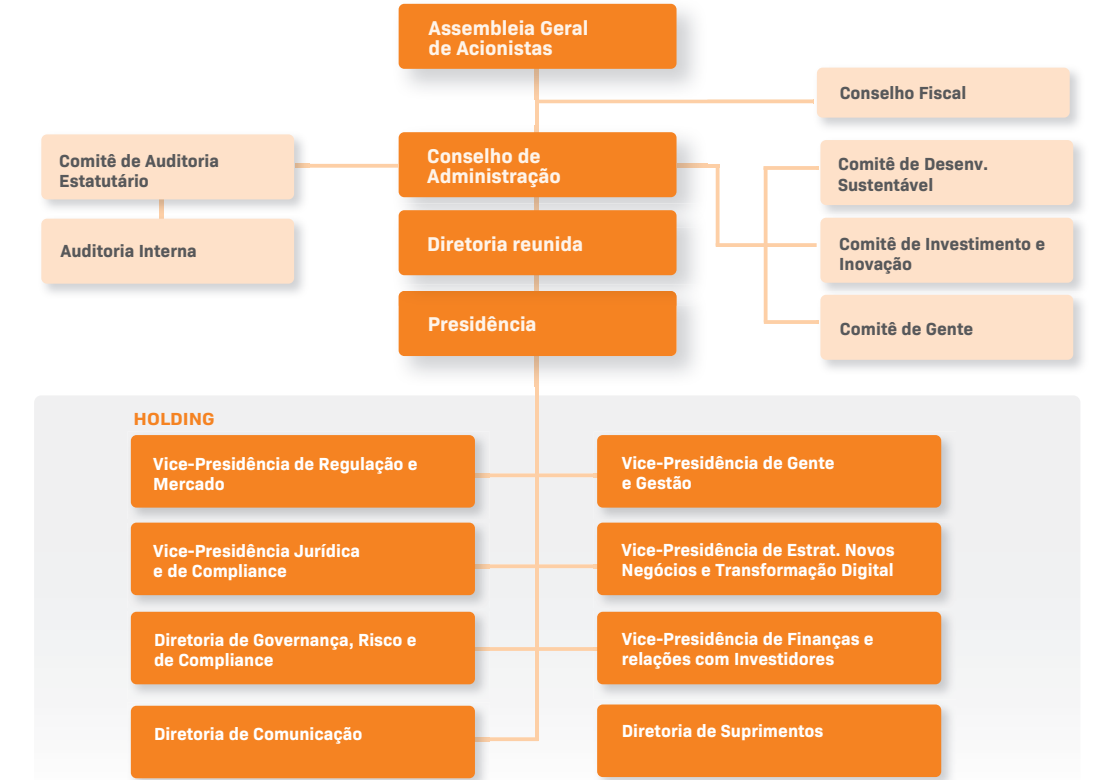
Assembleia Geral de Acionistas

Conselho Fiscal

Comitê de Auditoria Estatutário

Conselho de Administração

Comitê de Desenv. Sustentável

Auditoria Interna

Diretoria reunida

Comitê de Investimento e Inovação

Presidência

Comitê de Gente

HOLDING

Vice-Presidência de Regulação e Mercado

Vice-Presidência de Gente e Gestão

Vice-Presidência Jurídica e de Compliance

Vice-Presidência de Estrat. Novos Negócios e Transformação Digital

Diretoria de Governança, Risco e de Compliance

Vice-Presidência de Finanças e relações com Investidores

Diretoria de Comunicação

Diretoria de Suprimentos